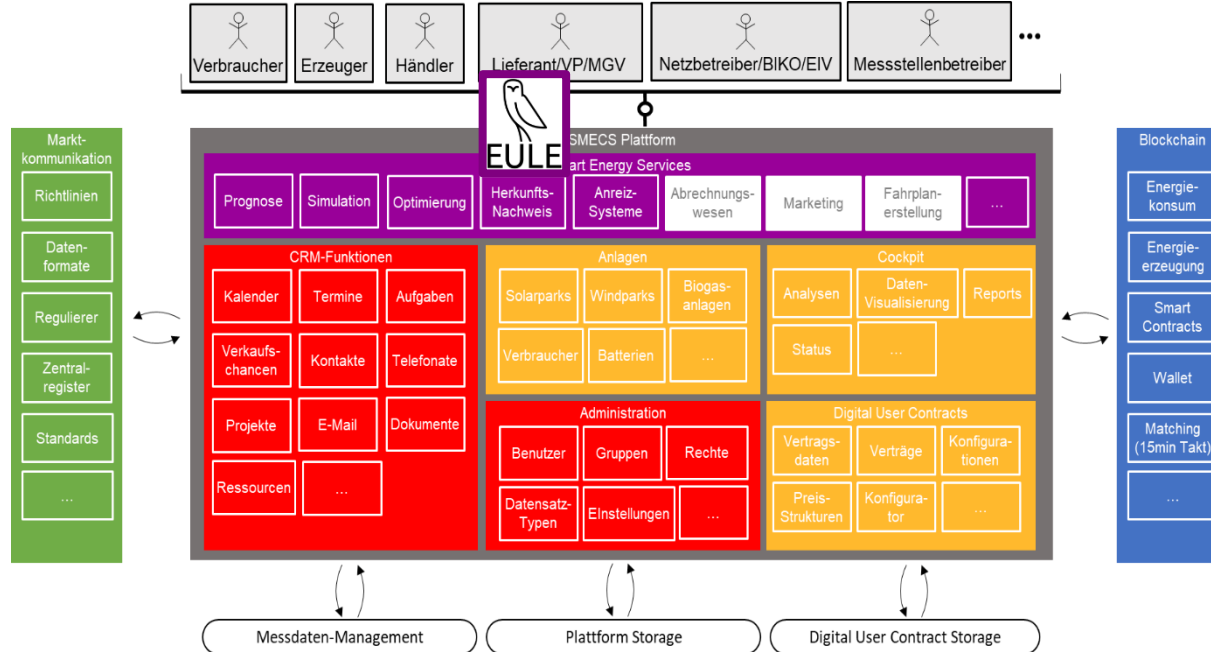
Verbraucher
Erzeuger
Händler
Lieferant/VP/MGV
Netzbetreiber/BIKO/EIV
Messstellenbetreiber
...

EULE

Markt-kommunikation
Richtlinien
Daten-formate
Regulierer
Zentral-register
Standards
...

SMECS Plattform
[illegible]art Energy Services
Prognose
Simulation
Optimierung
Herkunfts-Nachweis
Anreiz-Systeme
Abrechnungs-wesen
Marketing
Fahrplan-erstellung
...

CRM-Funktionen
Kalender
Termine
Aufgaben
Verkaufs-chancen
Kontakte
Telefonate
Projekte
E-Mail
Dokumente
Ressourcen
...

Anlagen
Solarparks
Windparks
Biogas-anlagen
Verbraucher
Batterien
...

Cockpit
Analysen
Daten-Visualisierung
Reports
Status
...

Administration
Benutzer
Gruppen
Rechte
Datensatz-Typen
EInstellungen
...

Digital User Contracts
Vertrags-daten
Verträge
Konfigura-tionen
Preis-Strukturen
Konfigura-tor
...

Blockchain
Energie-konsum
Energie-erzeugung
Smart Contracts
Wallet
Matching (15min Takt)
...

Messdaten-Management
Plattform Storage
Digital User Contract Storage